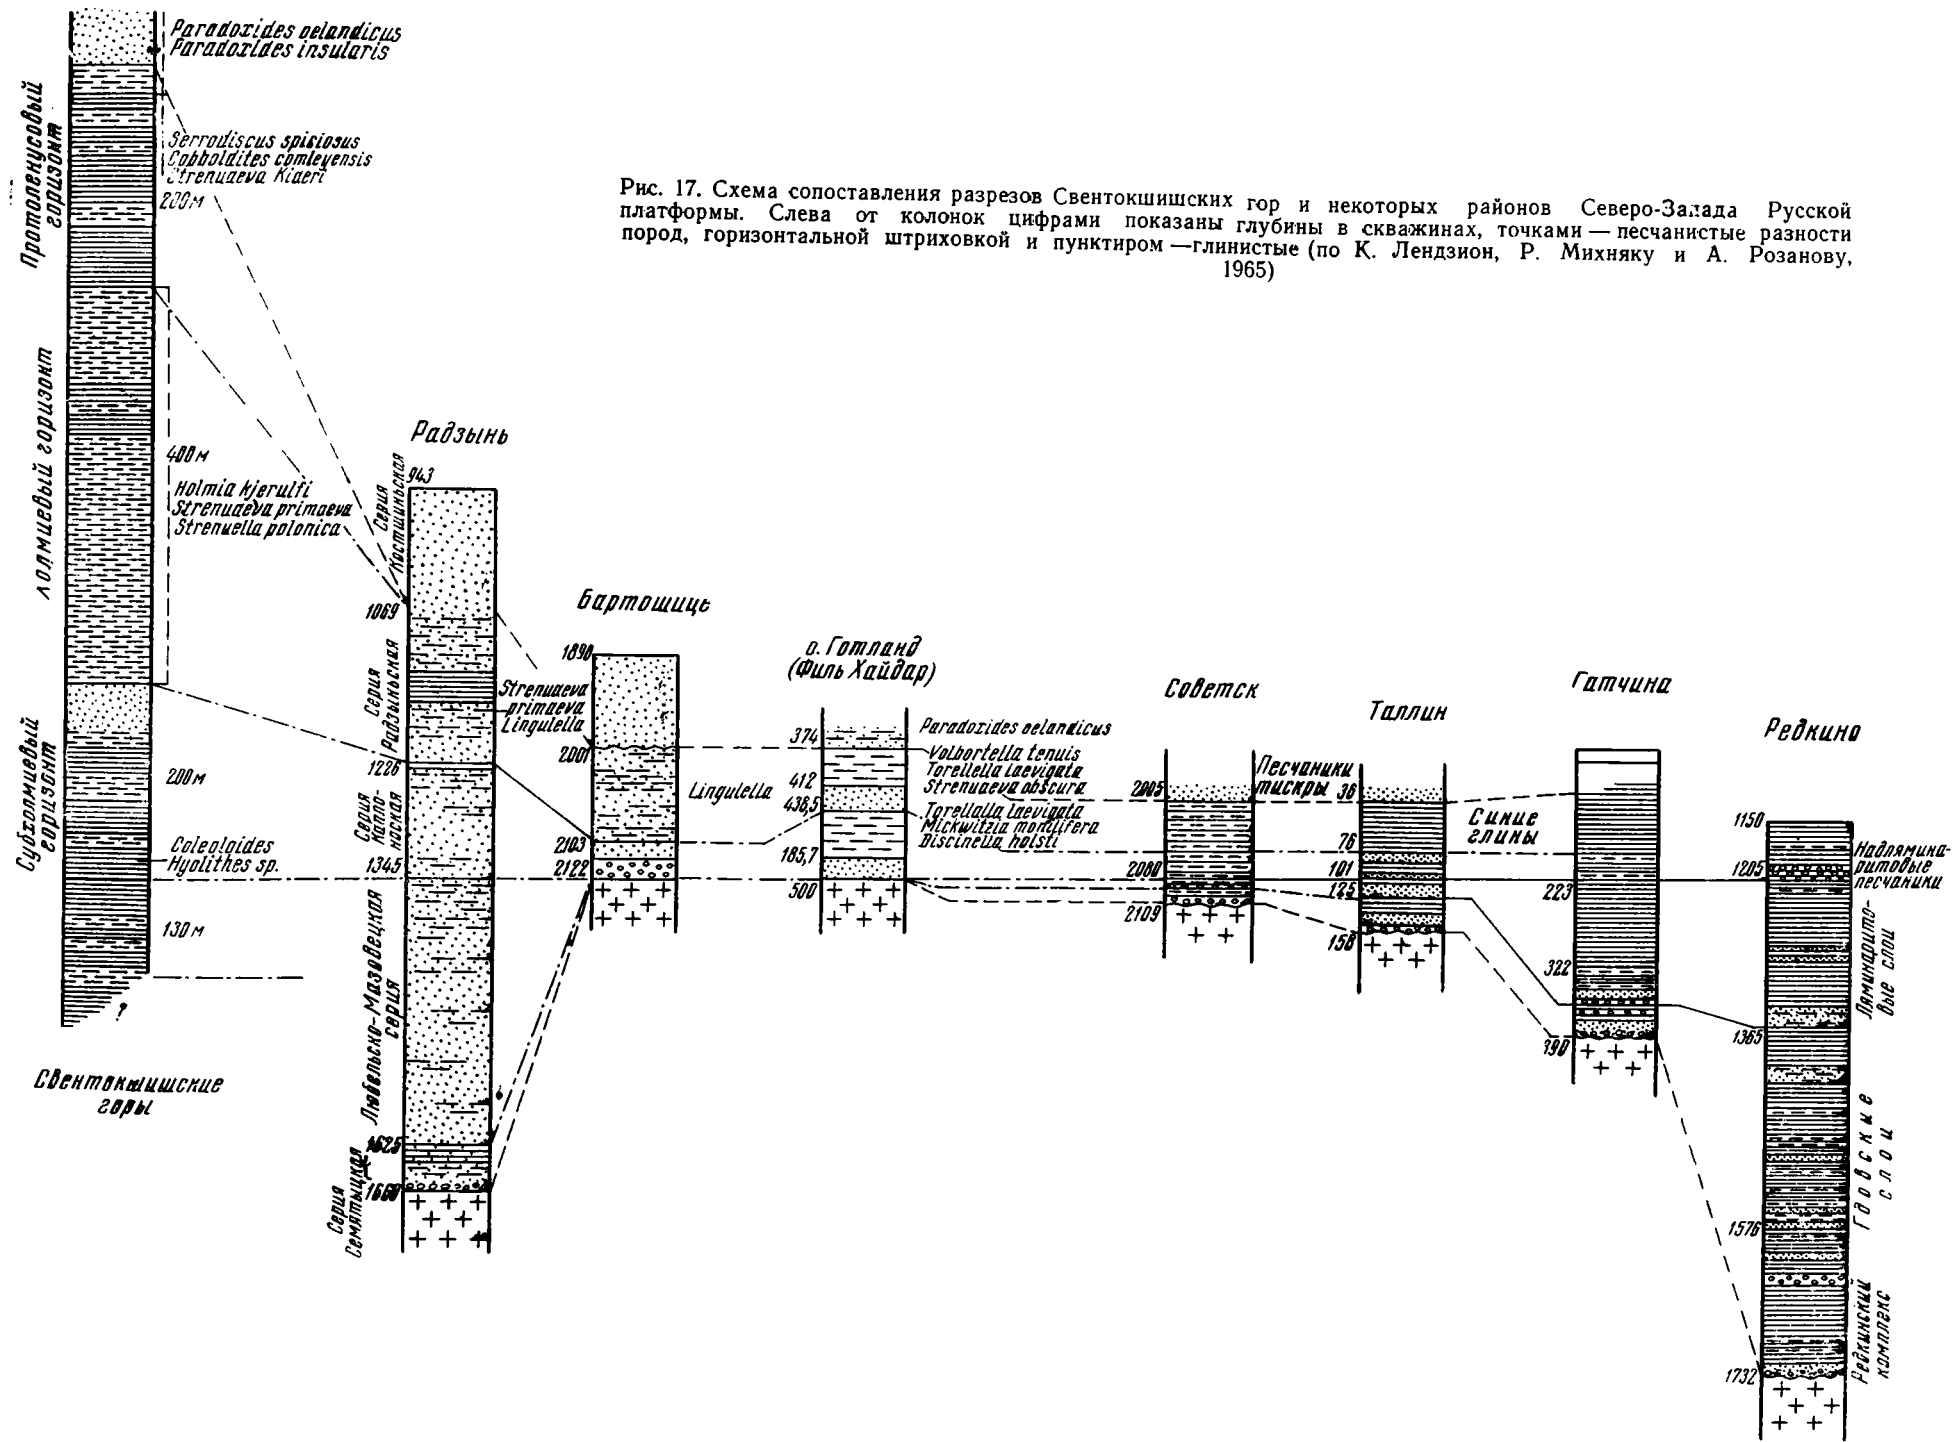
Рис. 17. Схема сопоставления разрезов Свентокшишских гор и некоторых районов Северо-Запада Русской платформы. Слева от колонок цифрами показаны глубины в скважинах, точками — песчанистые разности пород, горизонтальной штриховкой и пунктиром — глинистые (по К. Лендзион, Р. Михняку и А. Розанову, 1965)

Paradoxides oelandicus
Paradoxides insularis
Протоленусовый горизонт
Serrodiscus spiciosus
Cobboldites comleyensis
Strenuaeva Kiaeri
200 м
Холмиевый горизонт
400 м
Holmia kjerulfi
Strenuaeva primaeva
Strenuella polonica
Субхолмиевый горизонт
200 м
Coleoloides
Hyolithes sp.
130 м
?
Свентокшишские горы

Радзынь
943
Серия Кostшиньская
1069
Серия Радзыньская
Strenuaeva primaeva
Lingulella
1226
Серия Каплоноская
1345
Люблельско-Мазовецкая серия
1625
1660
Серия Семятыцкая

Бартощице
1890
2001
Lingulella
2103
2122

о. Готланд (Филь Хайдар)
374
Paradoxides oelandicus
Volborthella tenuis
412
Torellella laevigata
438,5
Strenuaeva obscura
Torellella laevigata
Mickwitzia monilifera
185,7
Discinella holsti
500

Советск
2005
Песчаники тискры
2080
2109

Таллин
36
76
101
125
158
Синие глины

Гатчина
223
322
390

Редкино
1150
1205
Надлямина-ритовые песчаники
Ляминарито-вые слои
1365
Гдовские слои
1576
Редкинский комплекс
1732